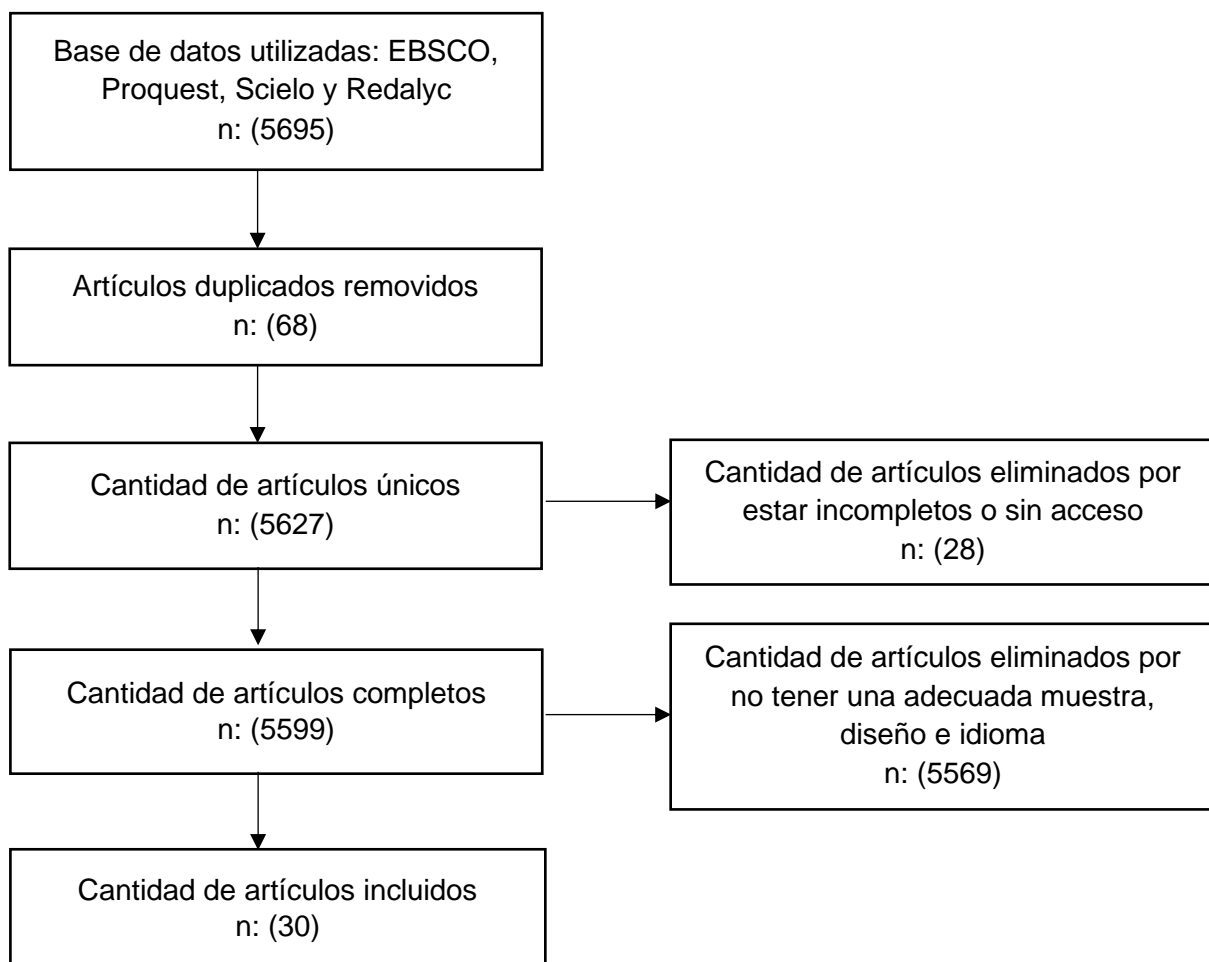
Base de datos utilizadas: EBSCO, Proquest, Scielo y Redalyc
n: (5695)

Artículos duplicados removidos
n: (68)

Cantidad de artículos únicos
n: (5627)

Cantidad de artículos eliminados por estar incompletos o sin acceso
n: (28)

Cantidad de artículos completos
n: (5599)

Cantidad de artículos eliminados por no tener una adecuada muestra, diseño e idioma
n: (5569)

Cantidad de artículos incluidos
n: (30)